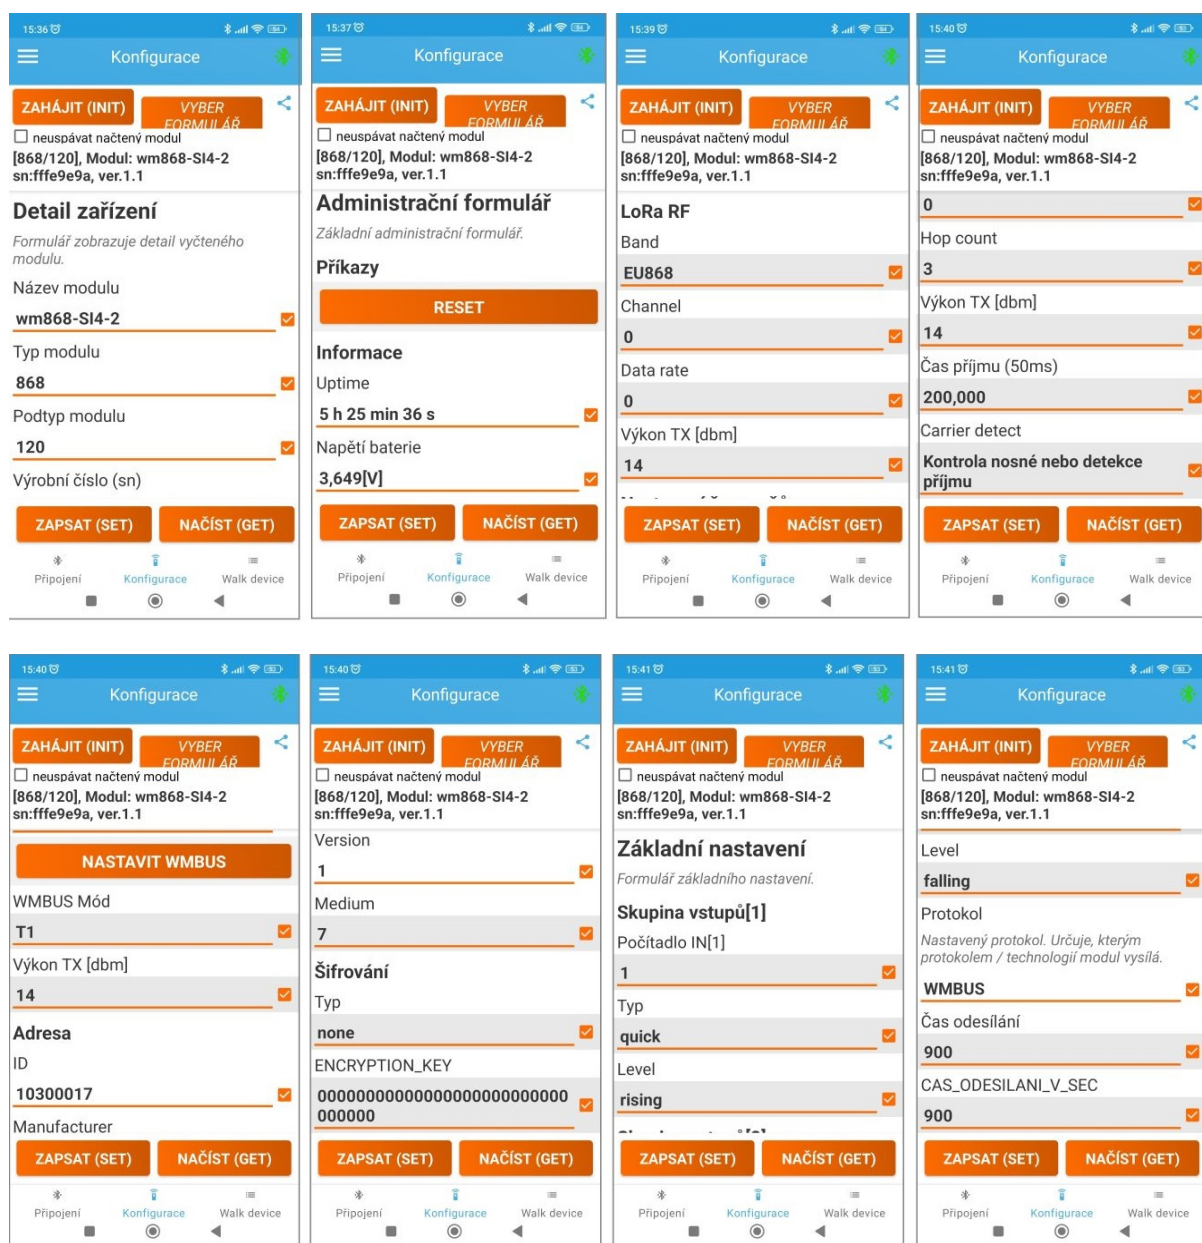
15:36

Konfigurace

ZAHÁJIT (INIT)
VYBER FORMULÁŘ

neuspávat načtený modul
[868/120], Modul: wm868-SI4-2
sn:fffe9e9a, ver.1.1

Detail zařízení
Formulář zobrazuje detail vyčteného modulu.
Název modulu
wm868-SI4-2
Typ modulu
868
Podtyp modulu
120
Výrobní číslo (sn)

ZAPSAT (SET)
NAČÍST (GET)

Připojení
Konfigurace
Walk device

15:37

Konfigurace

ZAHÁJIT (INIT)
VYBER FORMULÁŘ

neuspávat načtený modul
[868/120], Modul: wm868-SI4-2
sn:fffe9e9a, ver.1.1

Administrační formulář
Základní administrační formulář.
Příkazy
RESET
Informace
Uptime
5 h 25 min 36 s
Napětí baterie
3,649[V]

ZAPSAT (SET)
NAČÍST (GET)

Připojení
Konfigurace
Walk device

15:39

Konfigurace

ZAHÁJIT (INIT)
VYBER FORMULÁŘ

neuspávat načtený modul
[868/120], Modul: wm868-SI4-2
sn:fffe9e9a, ver.1.1

LoRa RF
Band
EU868
Channel
0
Data rate
0
Výkon TX [dbm]
14
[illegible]

ZAPSAT (SET)
NAČÍST (GET)

Připojení
Konfigurace
Walk device

15:40

Konfigurace

ZAHÁJIT (INIT)
VYBER FORMULÁŘ

neuspávat načtený modul
[868/120], Modul: wm868-SI4-2
sn:fffe9e9a, ver.1.1

0
Hop count
3
Výkon TX [dbm]
14
Čas příjmu (50ms)
200,000
Carrier detect
Kontrola nosné nebo detekce příjmu

ZAPSAT (SET)
NAČÍST (GET)

Připojení
Konfigurace
Walk device

15:40

Konfigurace

ZAHÁJIT (INIT)
VYBER FORMULÁŘ

neuspávat načtený modul
[868/120], Modul: wm868-SI4-2
sn:fffe9e9a, ver.1.1

NASTAVIT WMBUS
WMBUS Mód
T1
Výkon TX [dbm]
14
Adresa
ID
10300017
Manufacturer

ZAPSAT (SET)
NAČÍST (GET)

Připojení
Konfigurace
Walk device

15:40

Konfigurace

ZAHÁJIT (INIT)
VYBER FORMULÁŘ

neuspávat načtený modul
[868/120], Modul: wm868-SI4-2
sn:fffe9e9a, ver.1.1

Version
1
Medium
7
Šifrování
Typ
none
ENCRYPTION_KEY
00000000000000000000000000000000

ZAPSAT (SET)
NAČÍST (GET)

Připojení
Konfigurace
Walk device

15:41

Konfigurace

ZAHÁJIT (INIT)
VYBER FORMULÁŘ

neuspávat načtený modul
[868/120], Modul: wm868-SI4-2
sn:fffe9e9a, ver.1.1

Základní nastavení
Formulář základního nastavení.
Skupina vstupů[1]
Počítadlo IN[1]
1
Typ
quick
Level
rising
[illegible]

ZAPSAT (SET)
NAČÍST (GET)

Připojení
Konfigurace
Walk device

15:41

Konfigurace

ZAHÁJIT (INIT)
VYBER FORMULÁŘ

neuspávat načtený modul
[868/120], Modul: wm868-SI4-2
sn:fffe9e9a, ver.1.1

Level
falling
Protokol
Nastavený protokol. Určuje, kterým protokolem / technologií modul vysílá.
WMBUS
Čas odesílání
900
CAS_ODESILANI_V_SEC
900

ZAPSAT (SET)
NAČÍST (GET)

Připojení
Konfigurace
Walk device